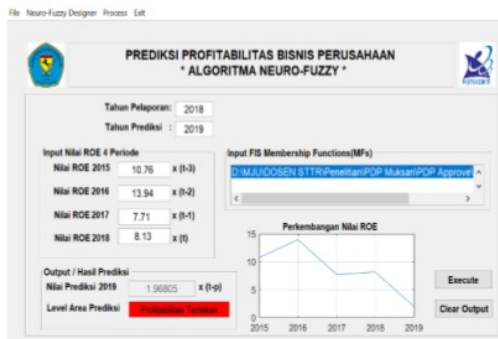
File Neuro-Fuzzy Designer Process Exit

PREDIKSI PROFITABILITAS BISNIS PERUSAHAAN
* ALGORITMA NEURO-FUZZY *

Tahun Pelaporan: 2018
Tahun Prediksi : 2019

Input Nilai ROE 4 Periode
Nilai ROE 2015 10.76 x (t-3)
Nilai ROE 2016 13.94 x (t-2)
Nilai ROE 2017 7.71 x (t-1)
Nilai ROE 2018 8.13 x (t)

Input FIS Membership Functions(MFs)
D:\MJU\DOSEN STTR\Penelitian\PDP Muksan\PDP Approve\

Perkembangan Nilai ROE
15
10
5
0
2015 2016 2017 2018 2019

Output / Hasil Prediksi
Nilai Prediksi 2019 1.96805 x (t-p)
Level Area Prediksi Profitabilitas Terendah

Execute
Clear Output